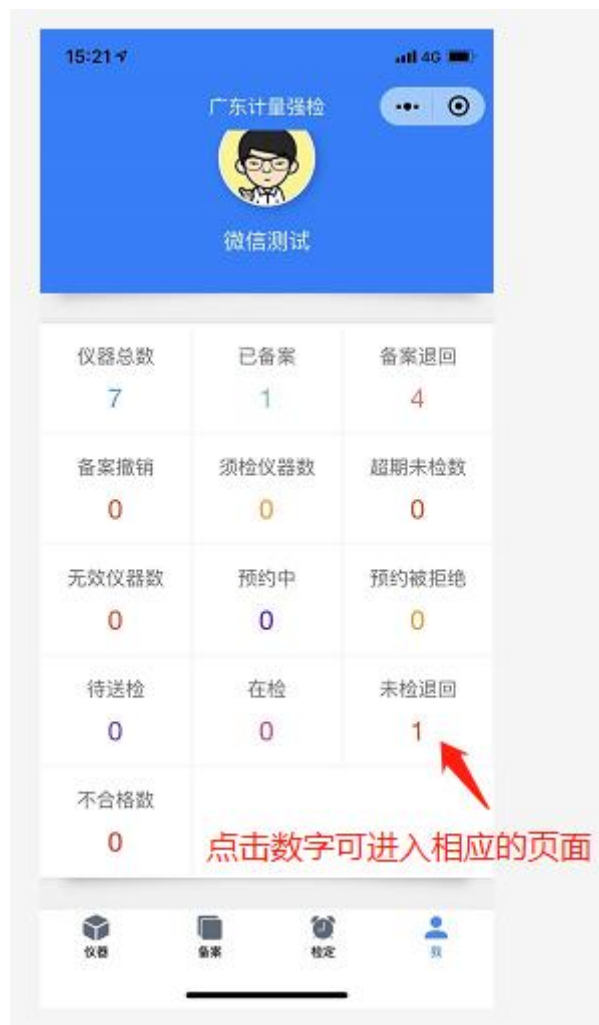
15:21

4G

广东计量强检

微信测试

| 仪器总数 | 已备案 | 备案退回 |
|---|---|---|
| 7 | 1 | 4 |
| 备案撤销 | 须检仪器数 | 超期未检数 |
| 0 | 0 | 0 |
| 无效仪器数 | 预约中 | 预约被拒绝 |
| 0 | 0 | 0 |
| 待送检 | 在检 | 未检退回 |
| 0 | 0 | 1 |
| 不合格数 | | |
| 0 | | |

点击数字可进入相应的页面

仪器 备案 检定 我